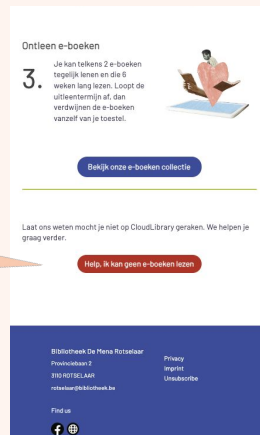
Ontleen e-boeken

3. Je kan telkens 2 e-boeken tegelijk lenen en die 6 weken lang lezen. Loopt de uitleentermijn af, dan verdwijnen de e-boeken vanzelf van je toestel.

Bekijk onze e-boeken collectie

Laat ons weten mocht je niet op CloudLibrary geraken. We helpen je graag verder.

Help, ik kan geen e-boeken lezen

Bibliotheek De Mena Rotselaar
Provincieban 2
3110 ROTSELAAR
rotselaar@bibliotheek.be

Privacy
Imprint
Unsubscribe

Find us